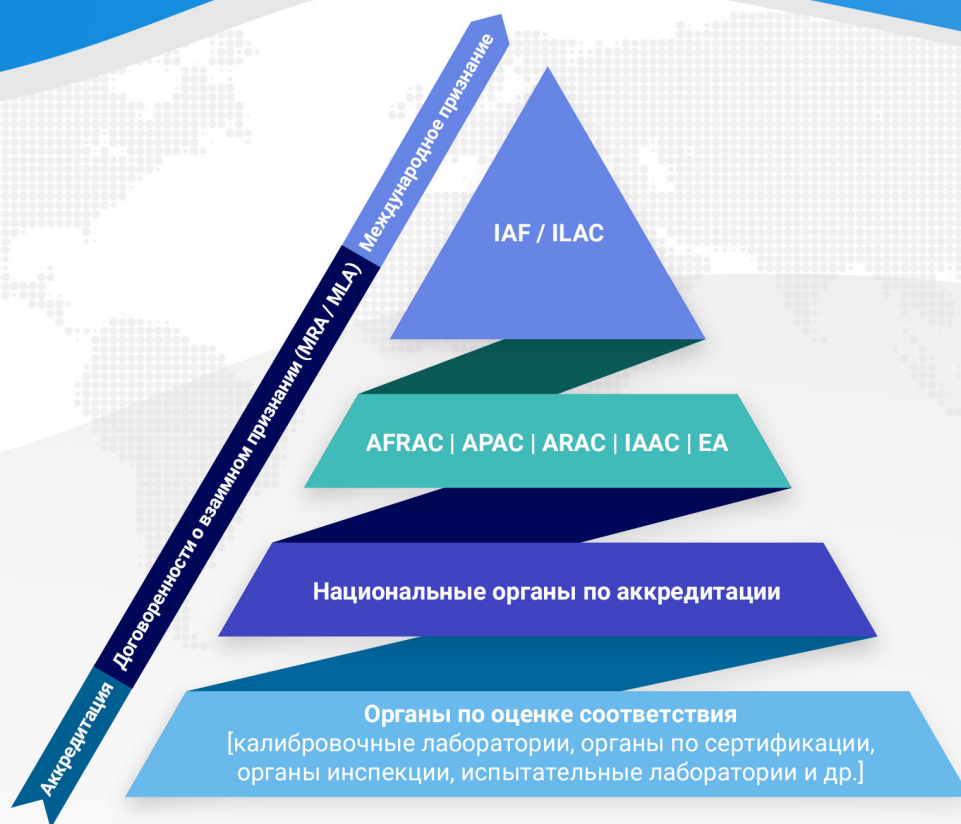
Аккредитация
Договоренности о взаимном признании (MRA / MLA)
Международное признание

IAF / ILAC

AFRAC | APAC | ARAC | IAAC | EA

Национальные органы по аккредитации

Органы по оценке соответствия
[калибровочные лаборатории, органы по сертификации, органы инспекции, испытательные лаборатории и др.]